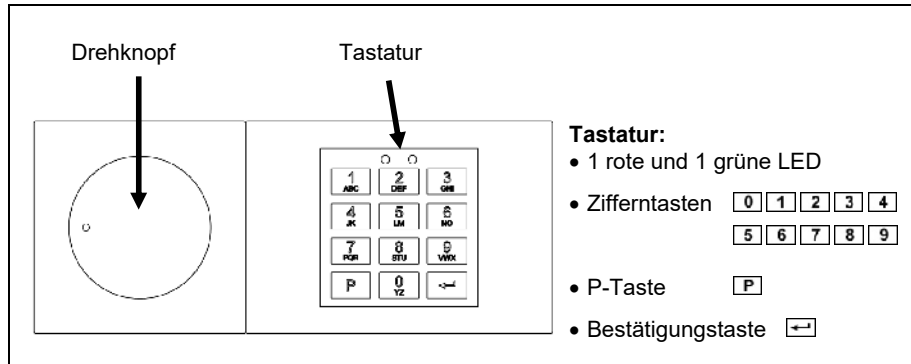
Drehknopf

Tastatur

1 ABC | 2 DEF | 3 GHI
4 JK | 5 LM | 6 NO
7 PQR | 8 STU | 9 VWX
P | 0 YZ | ↵

**Tastatur:**
• 1 rote und 1 grüne LED
• Zifferntasten 0 1 2 3 4 5 6 7 8 9
• P-Taste P
• Bestätigungstaste ↵